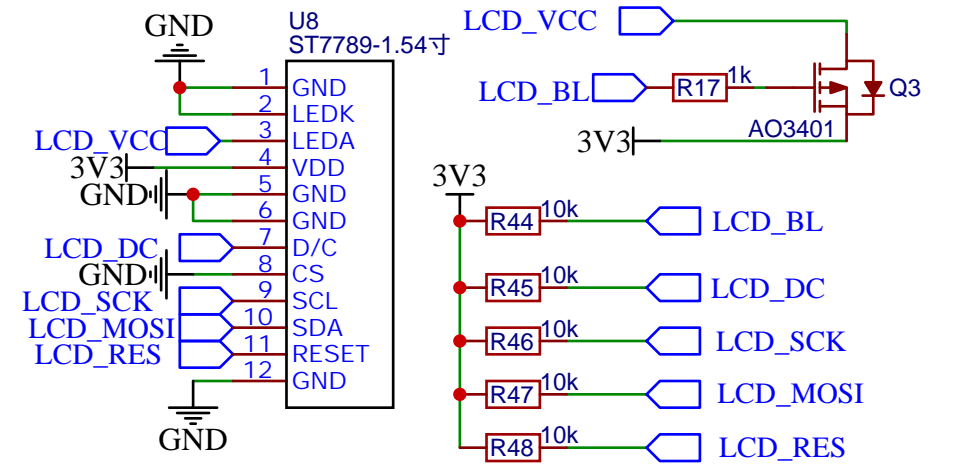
GND

U8
ST7789-1.54寸

1 GND
2 LEDK
LCD_VCC 3 LEDA
3V3 4 VDD
GND 5 GND
6 GND
LCD_DC 7 D/C
GND 8 CS
LCD_SCK 9 SCL
LCD_MOSI 10 SDA
LCD_RES 11 RESET
12 GND

GND

LCD_VCC

LCD_BL R17 1k Q3

3V3 AO3401

3V3

R44 10k LCD_BL
R45 10k LCD_DC
R46 10k LCD_SCK
R47 10k LCD_MOSI
R48 10k LCD_RES